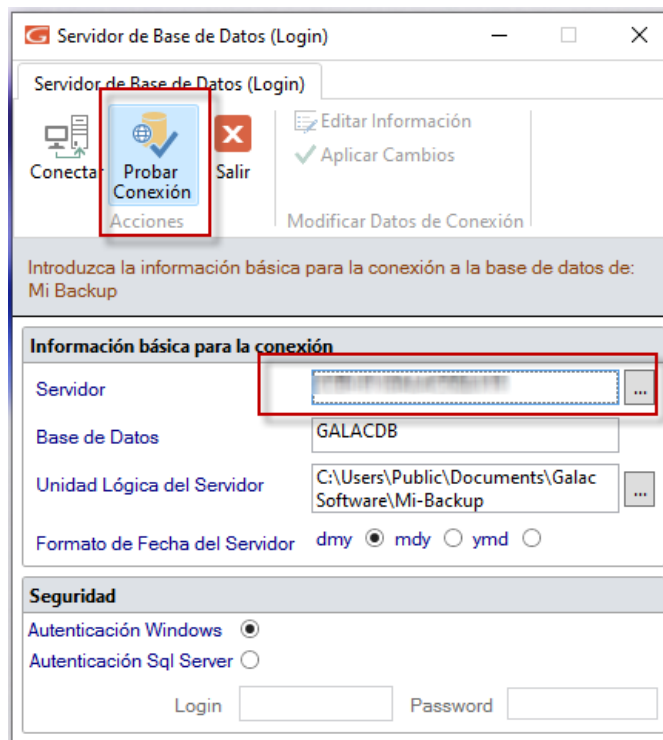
Servidor de Base de Datos (Login)

Servidor de Base de Datos (Login)

Conectar
Probar Conexión
Salir
Acciones

Editar Información
Aplicar Cambios
Modificar Datos de Conexión

Introduzca la información básica para la conexión a la base de datos de: Mi Backup

Información básica para la conexión

Servidor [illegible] ...
Base de Datos GALACDB
Unidad Lógica del Servidor C:\Users\Public\Documents\Galac Software\Mi-Backup ...
Formato de Fecha del Servidor dmy mdy ymd

Seguridad
Autenticación Windows
Autenticación Sql Server
Login Password